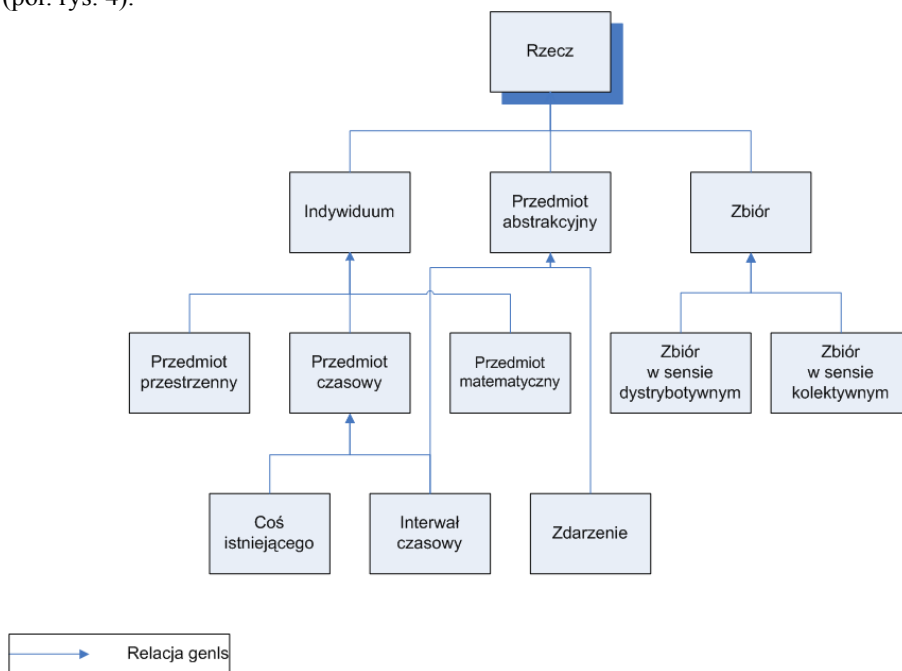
(por. rys. 4).

Rzecz

Indywiduum

Przedmiot abstrakcyjny

Zbiór

Przedmiot przestrzenny

Przedmiot czasowy

Przedmiot matematyczny

Zbiór w sensie dystrybotywnym

Zbiór w sensie kolektywnym

Coś istniejącego

Interwał czasowy

Zdarzenie

Relacja genls